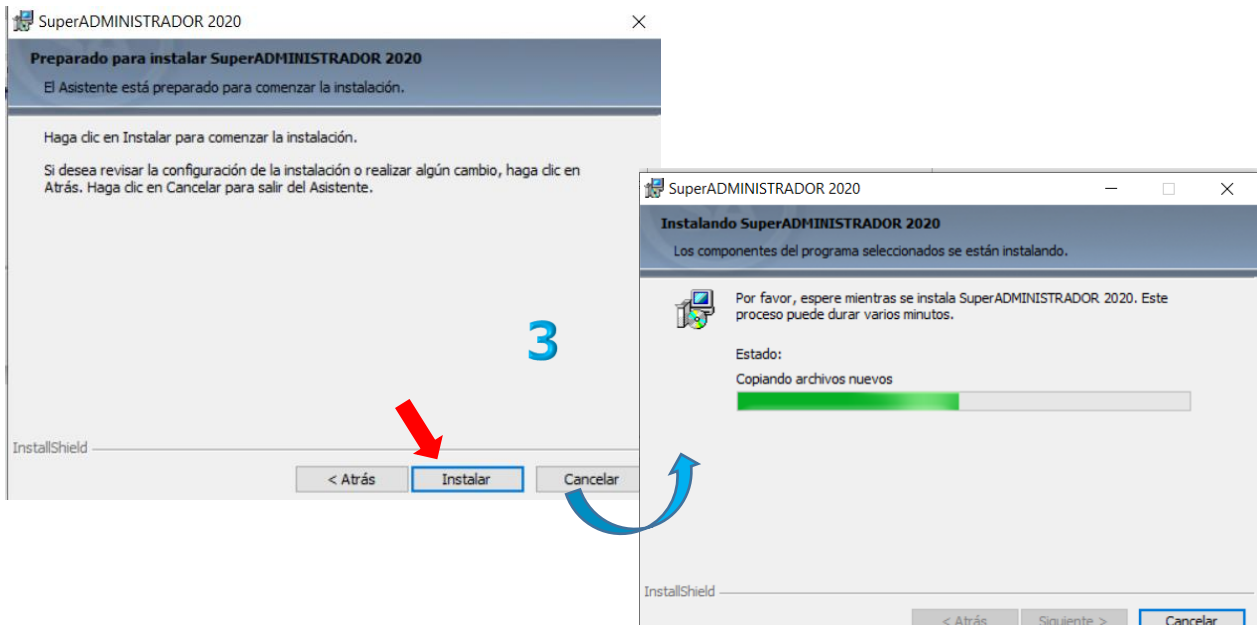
SuperADMINISTRADOR 2020

Preparado para instalar SuperADMINISTRADOR 2020

El Asistente está preparado para comenzar la instalación.

Haga clic en Instalar para comenzar la instalación.

Si desea revisar la configuración de la instalación o realizar algún cambio, haga clic en Atrás. Haga clic en Cancelar para salir del Asistente.

3

InstallShield

< Atrás

Instalar

Cancelar

SuperADMINISTRADOR 2020

Instalando SuperADMINISTRADOR 2020

Los componentes del programa seleccionados se están instalando.

Por favor, espere mientras se instala SuperADMINISTRADOR 2020. Este proceso puede durar varios minutos.

Estado:

Copiando archivos nuevos

InstallShield

< Atrás

Siguiente >

Cancelar